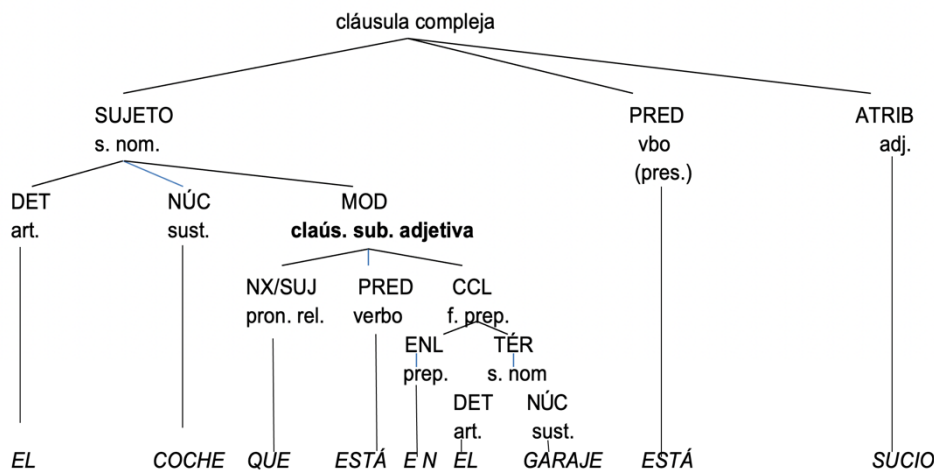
cláusula compleja

SUJETO
s. nom.

PRED
vbo
(pres.)

ATRIB
adj.

DET
art.

NÚC
sust.

MOD
**claús. sub. adjetiva**

NX/SUJ
pron. rel.

PRED
verbo

CCL
f. prep.

ENL
prep.

TÉR
s. nom

DET
art.

NÚC
sust.

*EL* *COCHE* *QUE* *ESTÁ* *EN* *EL* *GARAJE* *ESTÁ* *SUCIO*